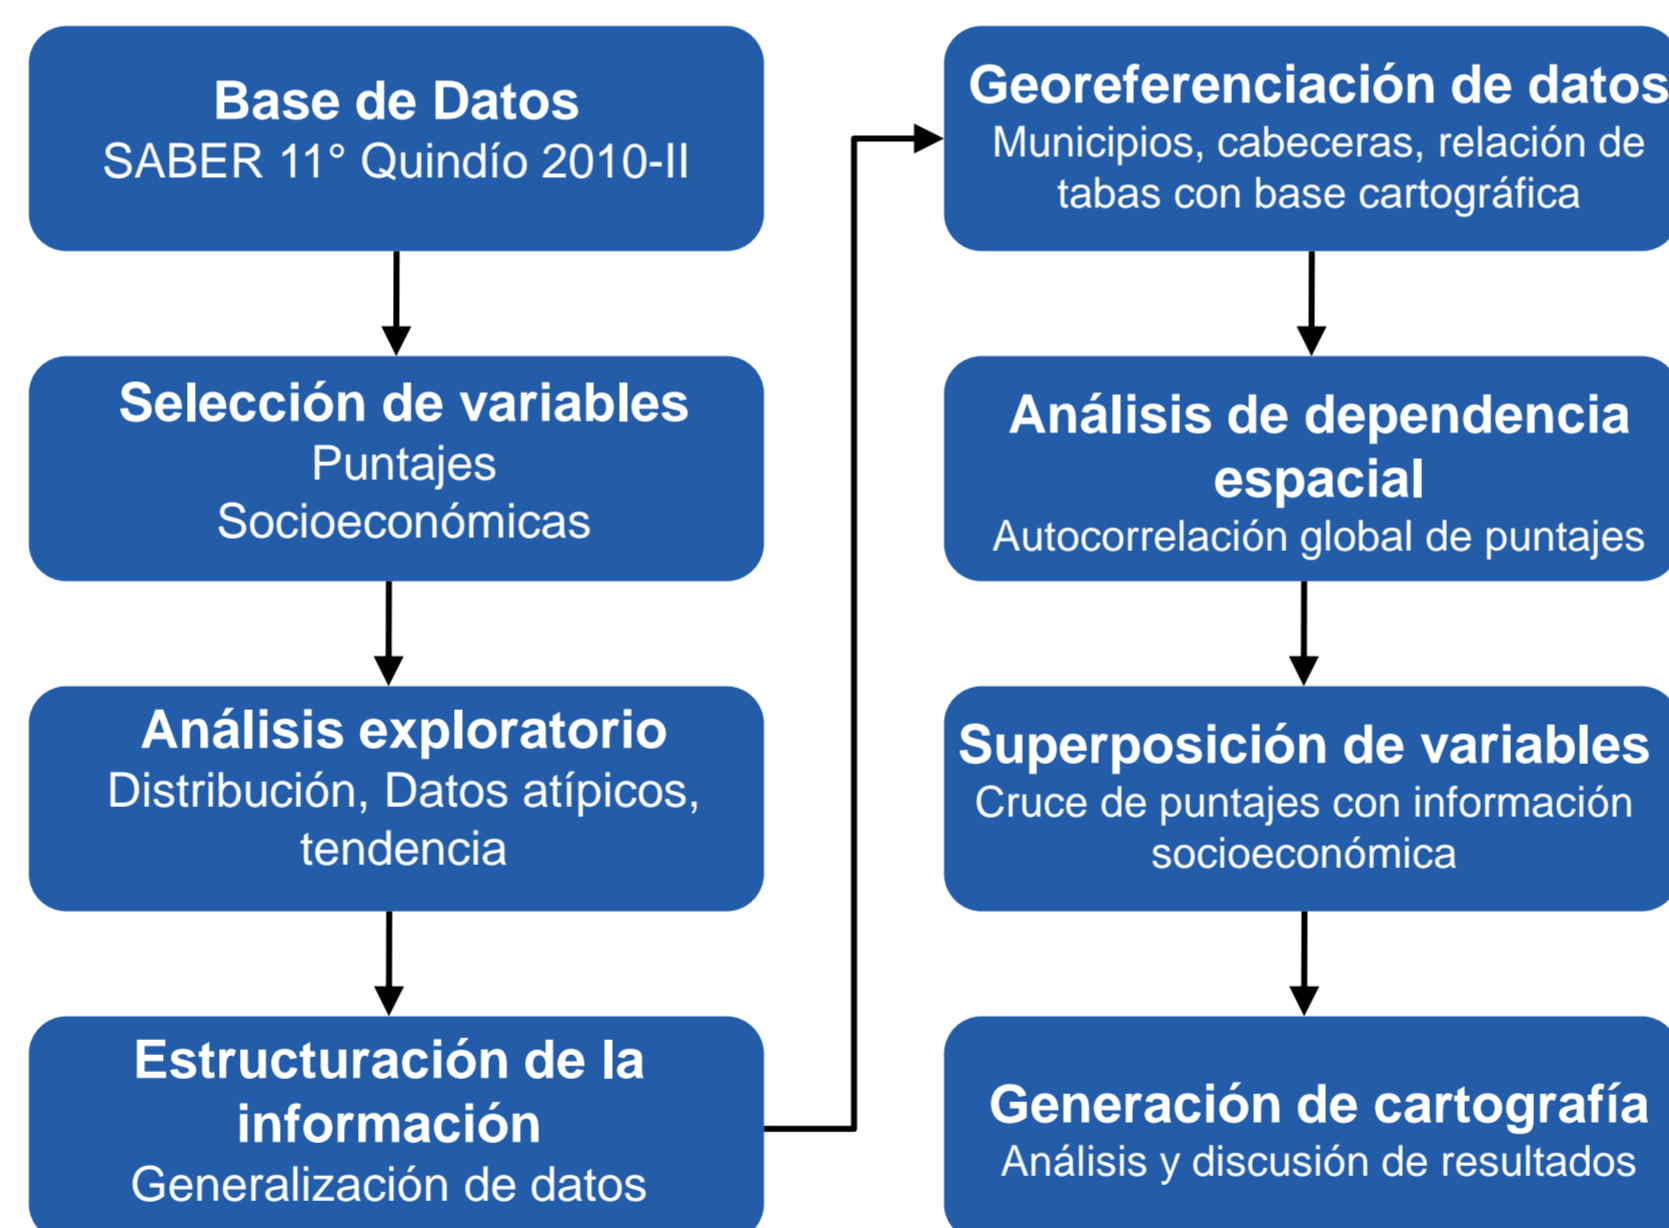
Base de Datos
SABER 11° Quindío 2010-II

Selección de variables
Puntajes
Socioeconómicas

Análisis exploratorio
Distribución, Datos atípicos, tendencia

Estructuración de la información
Generalización de datos

Georeferenciación de datos
Municipios, cabeceras, relación de tabas con base cartográfica

Análisis de dependencia espacial
Autocorrelación global de puntajes

Superposición de variables
Cruce de puntajes con información socioeconómica

Generación de cartografía
Análisis y discusión de resultados